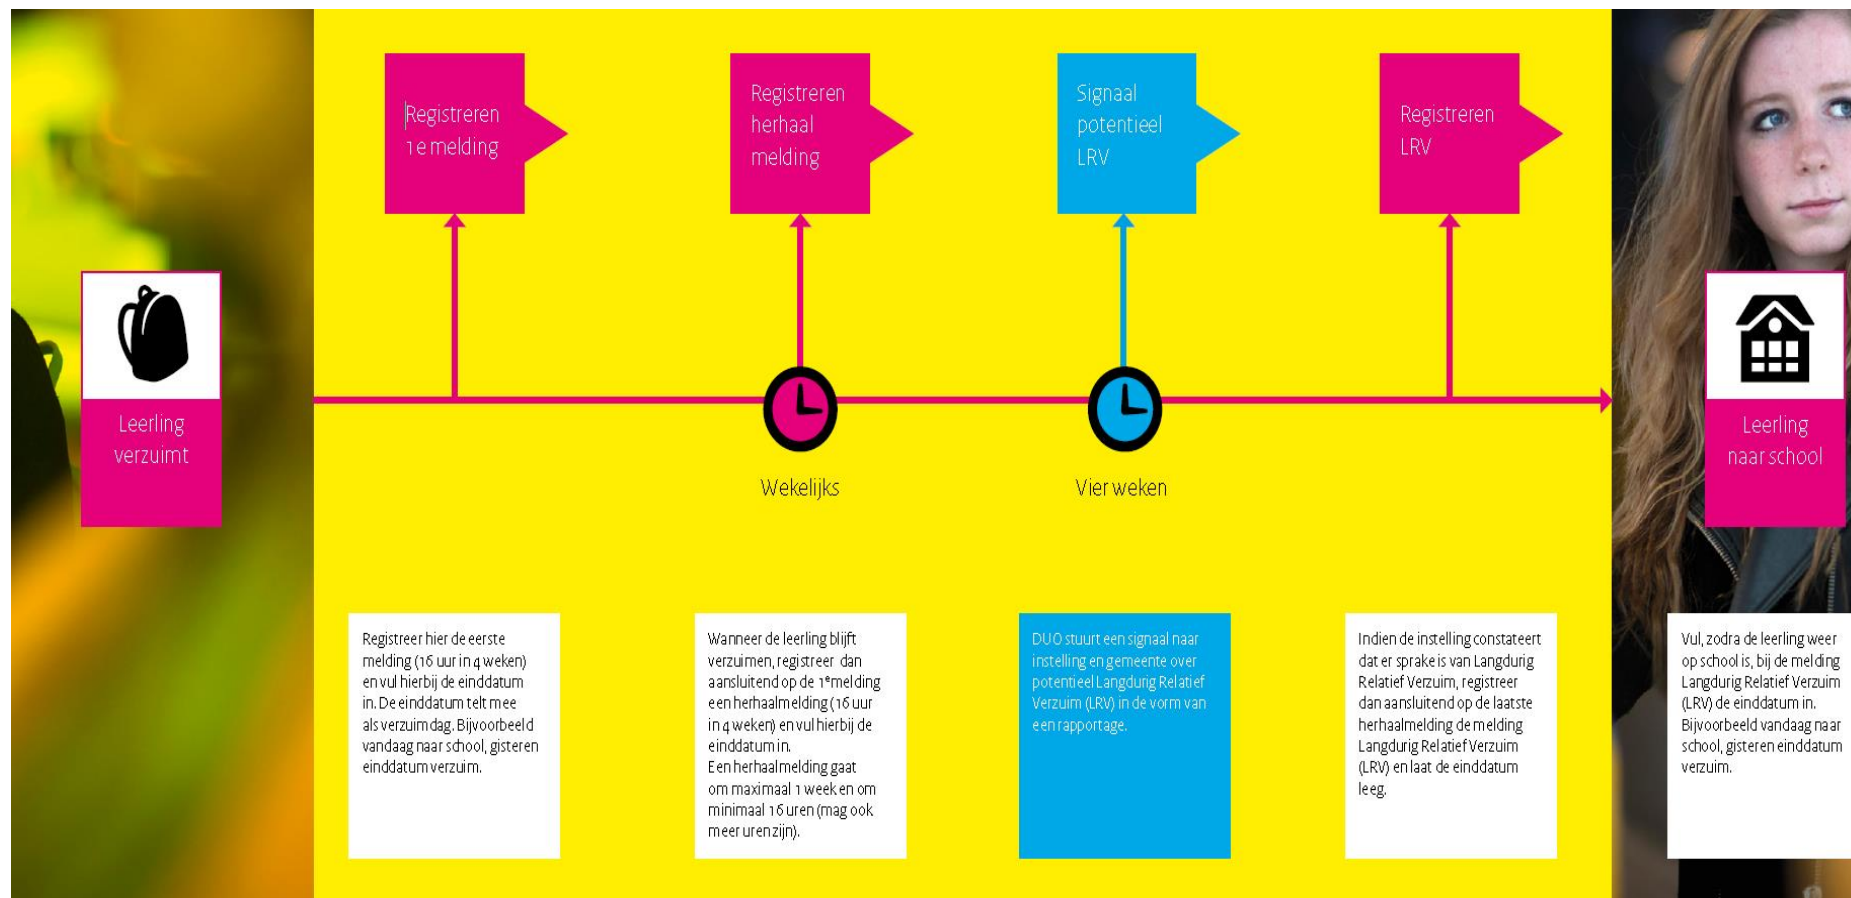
Registreren 1e melding

Registreren herhaal melding

Signaal potentieel LRV

Registreren LRV

Leerling verzuimt

Wekelijks

Vier weken

Leerling naar school

Registreer hier de eerste melding (16 uur in 4 weken) en vul hierbij de einddatum in. De einddatum telt mee als verzuimdag. Bijvoorbeeld vandaag naar school, gisteren einddatum verzuim.

Wanneer de leerling blijft verzuimen, registreer dan aansluitend op de 1ᵉmelding een herhaalmelding (16 uur in 4 weken) en vul hierbij de einddatum in.
Een herhaalmelding gaat om maximaal 1 week en om minimaal 16 uren (mag ook meer uren zijn).

DUO stuurt een signaal naar instelling en gemeente over potentieel Langdurig Relatief Verzuim (LRV) in de vorm van een rapportage.

Indien de instelling constateert dat er sprake is van Langdurig Relatief Verzuim, registreer dan aansluitend op de laatste herhaalmelding de melding Langdurig Relatief Verzuim (LRV) en laat de einddatum leeg.

Vul, zodra de leerling weer op school is, bij de melding Langdurig Relatief Verzuim (LRV) de einddatum in. Bijvoorbeeld vandaag naar school, gisteren einddatum verzuim.